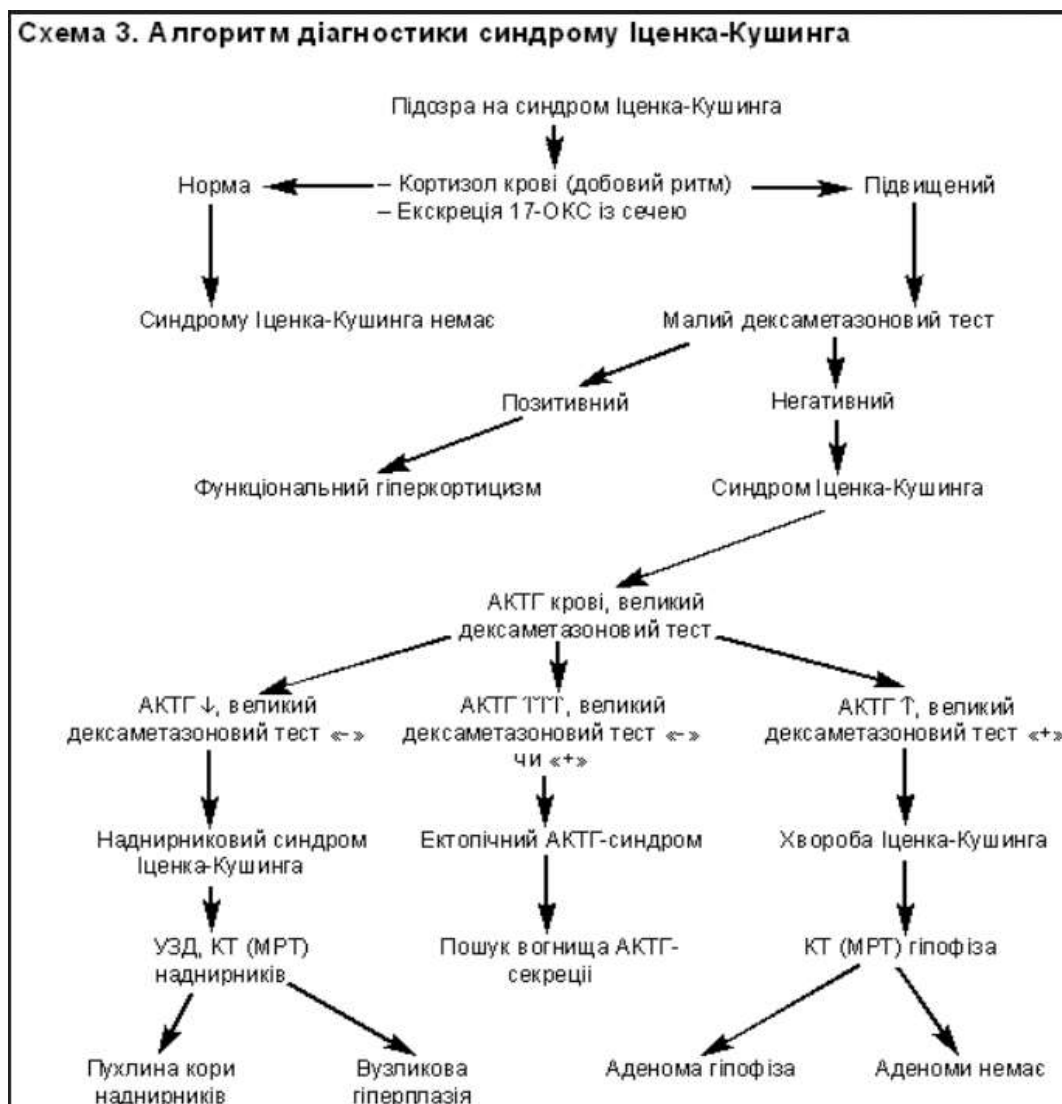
Схема 3. Алгоритм діагностики синдрому Іценка-Кушинга

Підозра на синдром Іценка-Кушинга

Норма

– Кортизол крові (добовий ритм)
– Екскреція 17-ОКС із сечею

Підвищений

Синдрому Іценка-Кушинга немає

Малий дексаметазоновий тест

Позитивний

Негативний

Функціональний гіперкортицизм

Синдром Іценка-Кушинга

АКТГ крові, великий дексаметазоновий тест

АКТГ ↓, великий дексаметазоновий тест «–»

АКТГ ↑↑↑, великий дексаметазоновий тест «–» чи «+»

АКТГ ↑, великий дексаметазоновий тест «+»

Наднирниковий синдром Іценка-Кушинга

Ектопічний АКТГ-синдром

Хвороба Іценка-Кушинга

УЗД, КТ (МРТ) наднирників

Пошук вогнища АКТГ-секреції

КТ (МРТ) гіпофіза

Пухлина кори наднирників

Вузликова гіперплазія

Аденома гіпофіза

Аденоми немає